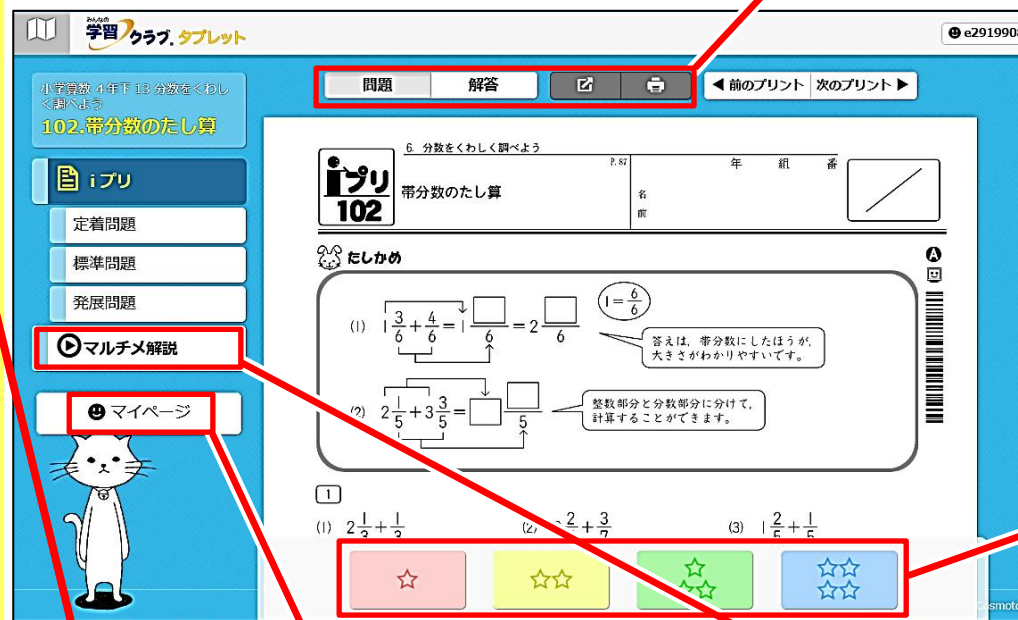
みんなの 学習クラブ タブレット

e291990

小学算数 4年下 13 分数をくわしく調べよう
102.帯分数のたし算

問題 解答

◀ 前のプリント 次のプリント ▶

iプリ

定着問題

標準問題

発展問題

マルチメ解説

マイページ

6. 分数をくわしく調べよう
P.87

iプリ 102

帯分数のたし算

年 組 番

名前

たしかめ

(1) $1\frac{3}{6}+\frac{4}{6}=1\frac{\square}{6}=2\frac{\square}{6}$

$1=\frac{6}{6}$

答えは、帯分数にしたほうが、大きさがわかりやすいです。

(2) $2\frac{1}{5}+3\frac{3}{5}=\square\frac{\square}{5}$

整数部分と分数部分に分けて、計算することができます。

1

(1) $2\frac{1}{3}+\frac{1}{3}$

(2) $\frac{2}{7}+\frac{3}{7}$

(3) $1\frac{2}{5}+\frac{1}{5}$

☆

☆☆

☆☆☆

☆☆☆☆